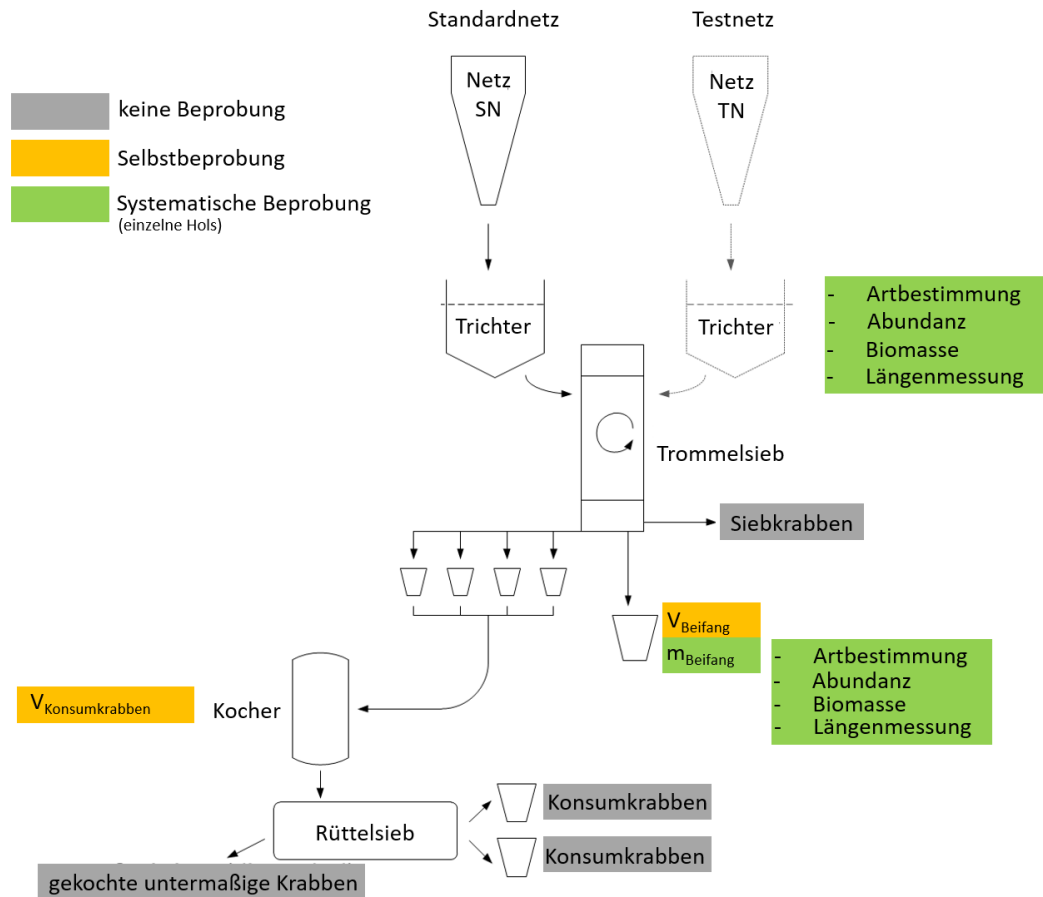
Standardnetz

Testnetz

Netz SN

Netz TN

keine Beprobung

Selbstbeprobung

Systematische Beprobung
(einzelne Hols)

Trichter

Trichter

- Artbestimmung
- Abundanz
- Biomasse
- Längenmessung

Trommelsieb

Siebkrabben

$V_{Beifang}$

$m_{Beifang}$

- Artbestimmung
- Abundanz
- Biomasse
- Längenmessung

$V_{Konsumkrabben}$

Kocher

Rüttelsieb

Konsumkrabben

Konsumkrabben

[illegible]

gekochte untermaßige Krabben